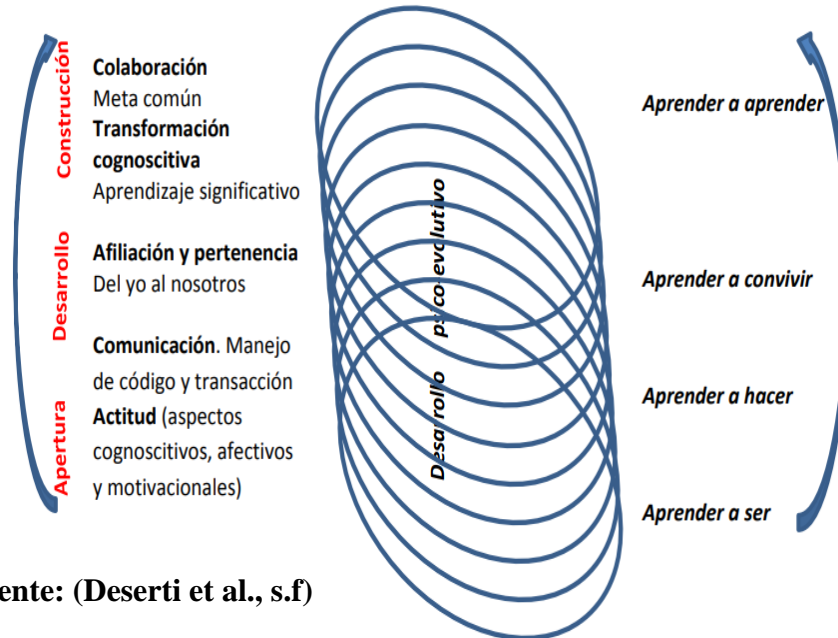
Construcción

Colaboración
Meta común
Transformación cognoscitiva
Aprendizaje significativo

Desarrollo

Afiliación y pertenencia
Del yo al nosotros

Apertura

Comunicación. Manejo de código y transacción
Actitud (aspectos cognoscitivos, afectivos y motivacionales)

Desarrollo psicoevolutivo

Aprender a aprender

Aprender a convivir

Aprender a hacer

Aprender a ser

ente: (Deserti et al., s.f)